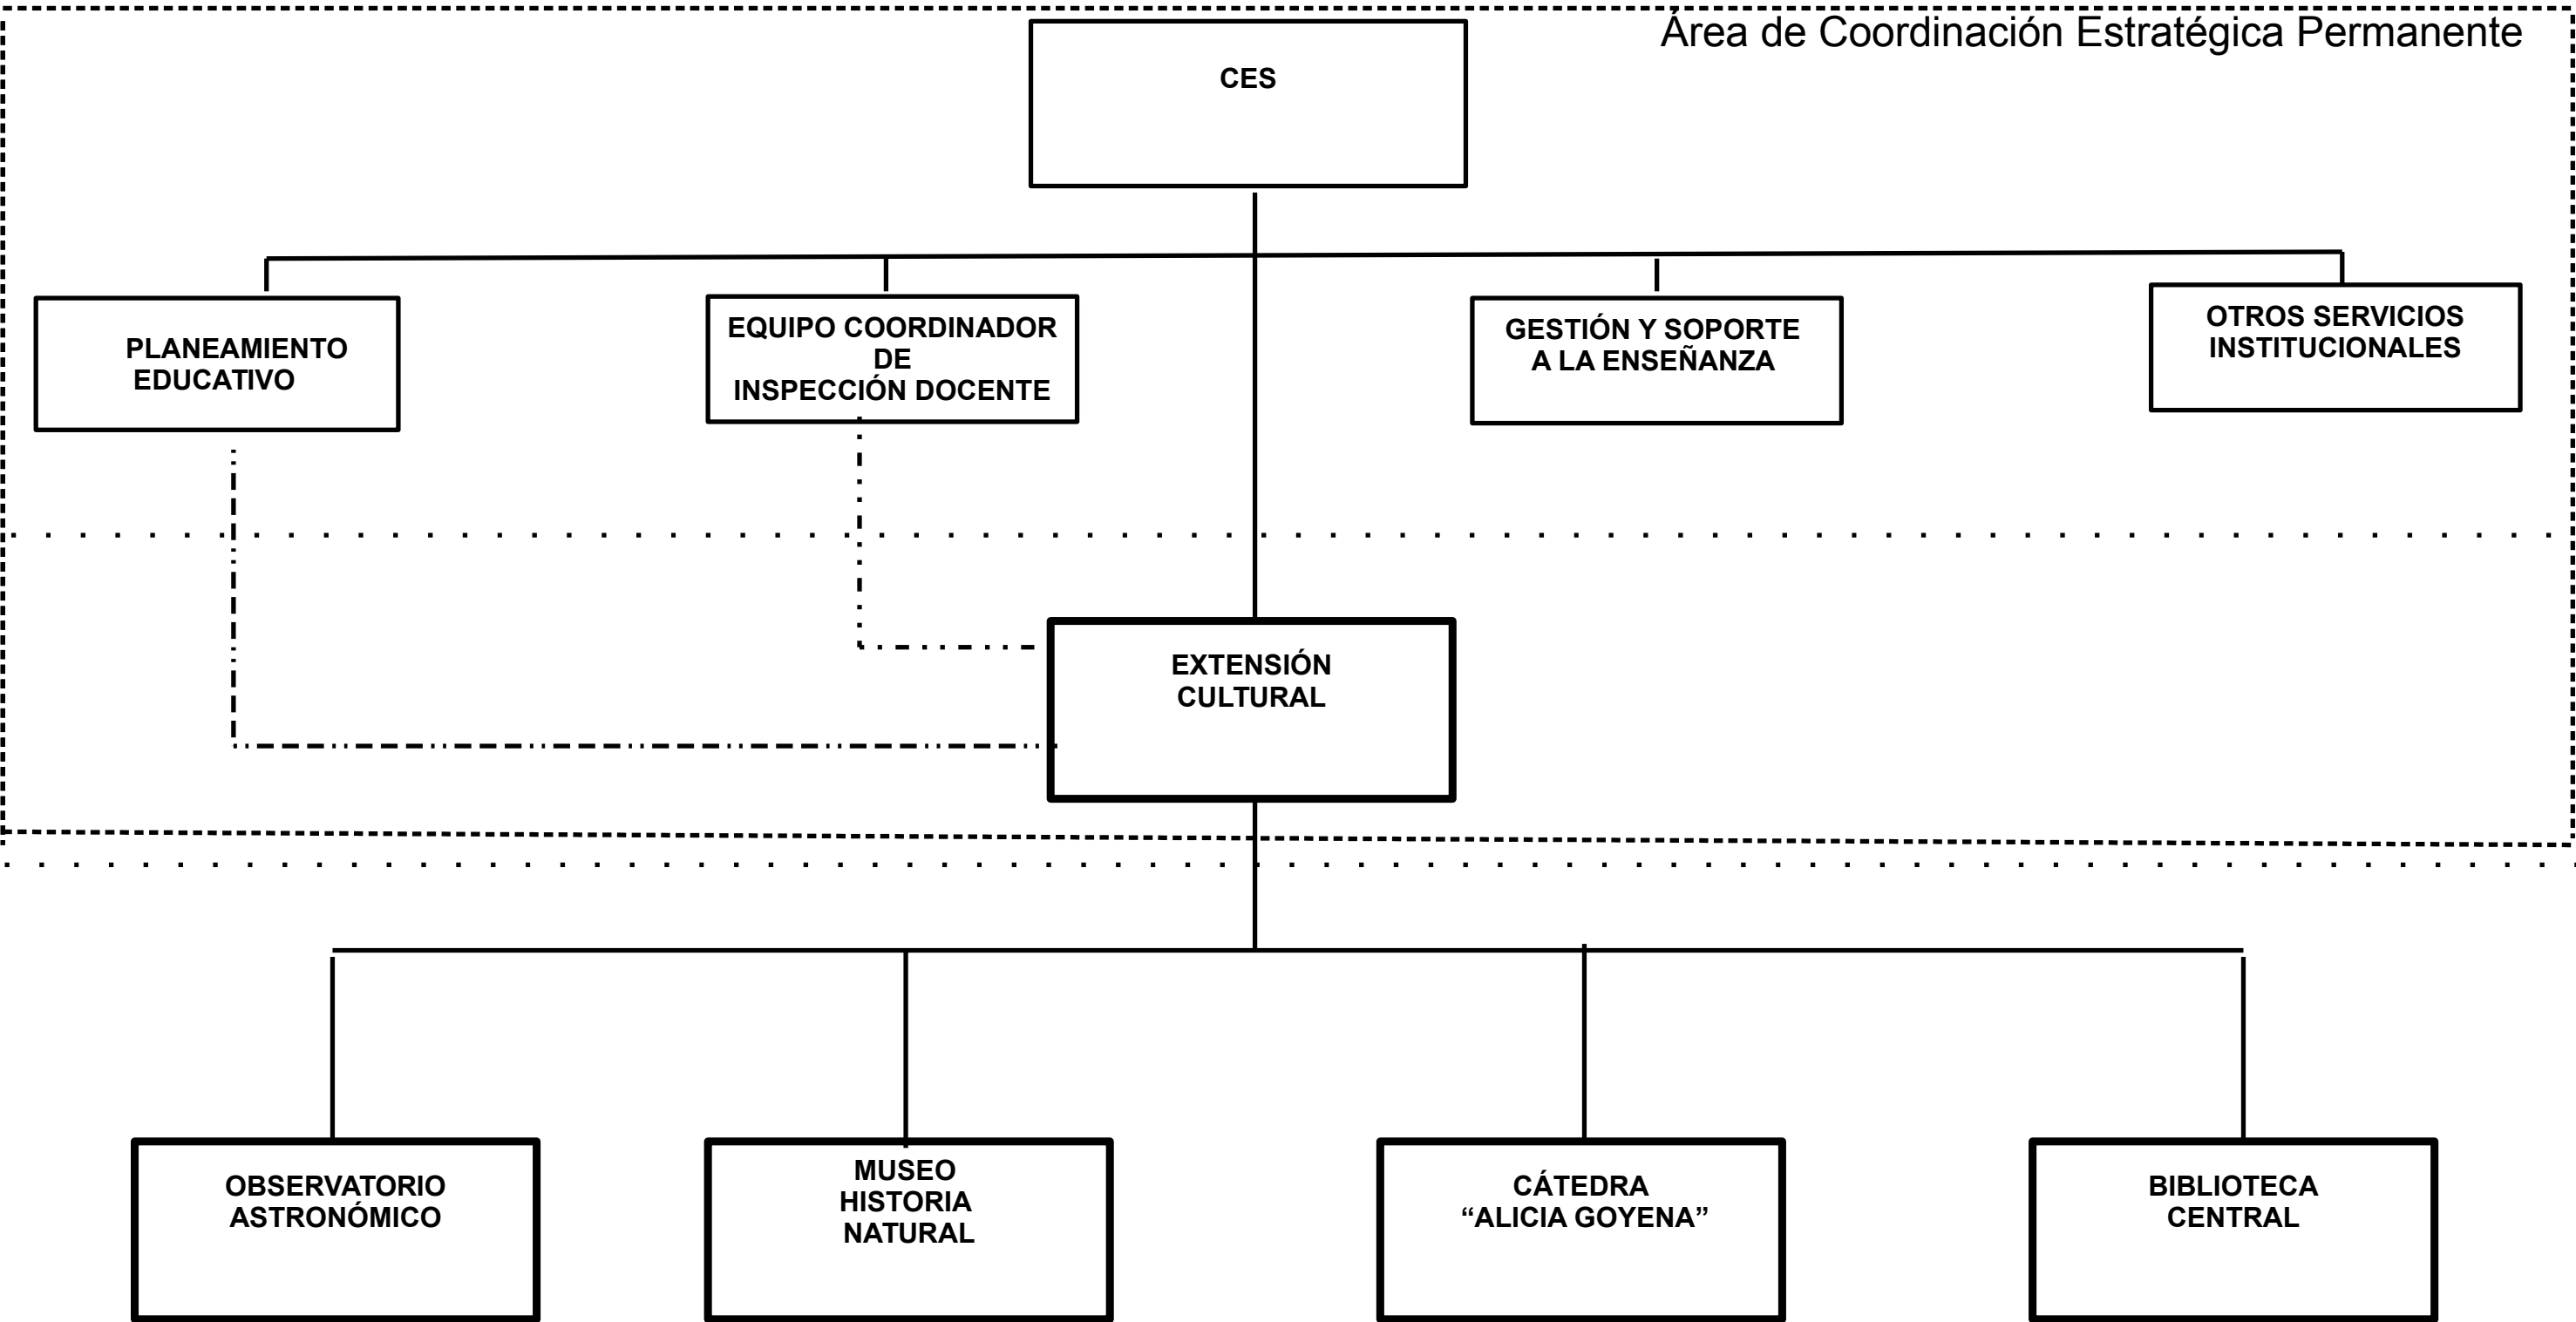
Área de Coordinación Estratégica Permanente

CES

PLANEAMIENTO EDUCATIVO

EQUIPO COORDINADOR DE INSPECCIÓN DOCENTE

GESTIÓN Y SOPORTE A LA ENSEÑANZA

OTROS SERVICIOS INSTITUCIONALES

EXTENSIÓN CULTURAL

OBSERVATORIO ASTRONÓMICO

MUSEO HISTORIA NATURAL

CÁTEDRA “ALICIA GOYENA”

BIBLIOTECA CENTRAL